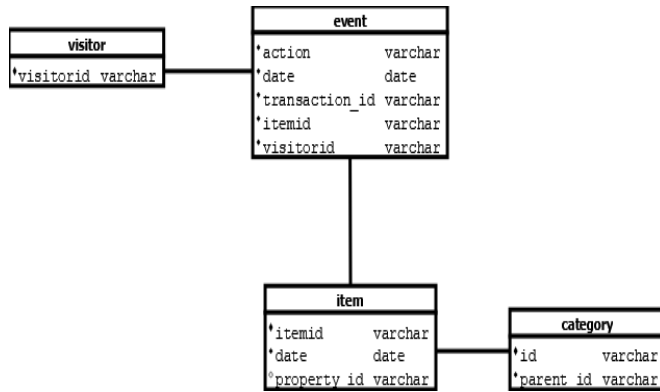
visitor

visitorid varchar

event

| | |
|---|---|
| action | varchar |
| date | date |
| transaction_id | varchar |
| itemid | varchar |
| visitorid | varchar |

item

| | |
|---|---|
| itemid | varchar |
| date | date |
| property_id | varchar |

category

| | |
|---|---|
| id | varchar |
| parent_id | varchar |